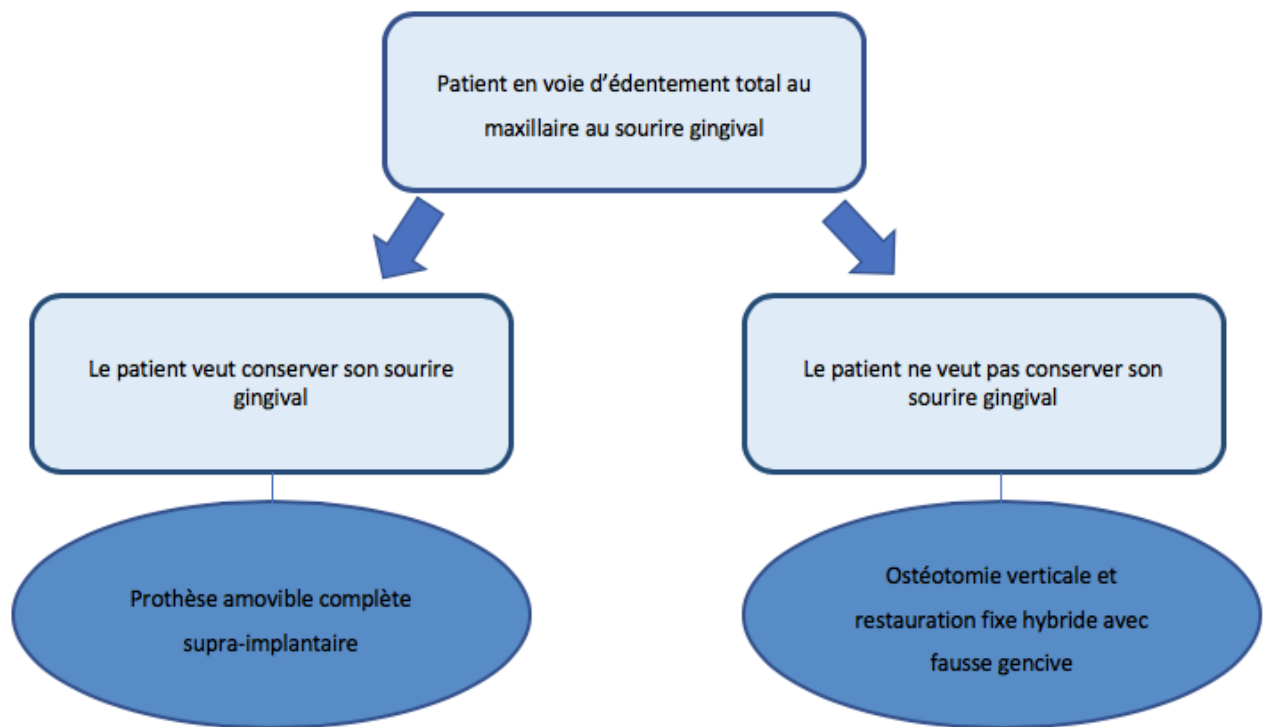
Patient en voie d’édentement total au maxillaire au sourire gingival

Le patient veut conserver son sourire gingival

Le patient ne veut pas conserver son sourire gingival

Prothèse amovible complète supra-implantaire

Ostéotomie verticale et restauration fixe hybride avec fausse gencive